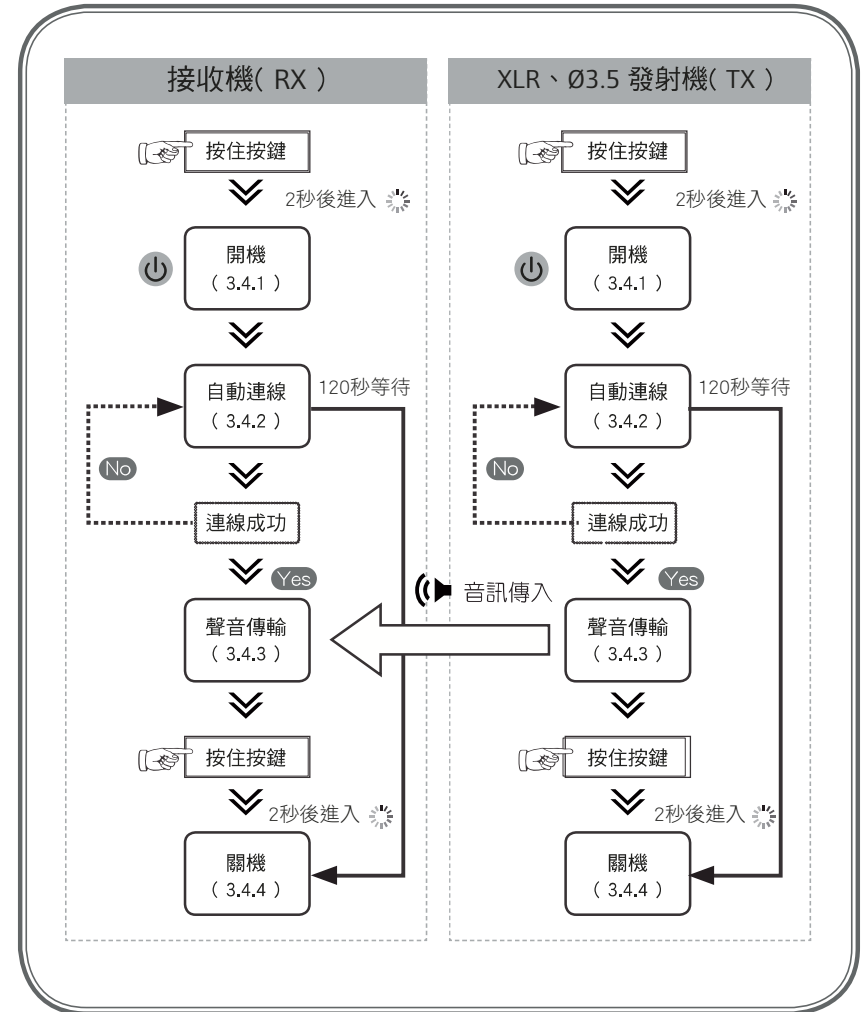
接收機( RX )

按住按鍵

2秒後進入

開機
( 3.4.1 )

自動連線
( 3.4.2 )

120秒等待

No

連線成功

Yes

聲音傳輸
( 3.4.3 )

按住按鍵

2秒後進入

關機
( 3.4.4 )

XLR、Ø3.5 發射機( TX )

按住按鍵

2秒後進入

開機
( 3.4.1 )

自動連線
( 3.4.2 )

120秒等待

No

連線成功

Yes

音訊傳入

聲音傳輸
( 3.4.3 )

按住按鍵

2秒後進入

關機
( 3.4.4 )